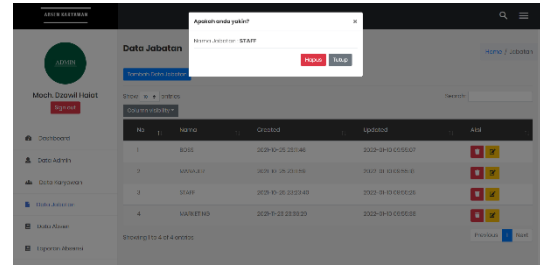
ARSIP KARYAWAN

ADMIN

Moch. Dzawil Halet

Sign out

Dashboard

Data Admin

Data Karyawan

Data Jabatan

Data Absen

Laporan Absensi

Data Jabatan

Tambah Data Jabatan

Show 10 entries

Column visibility

Search:

Home / Jabatan

Apakah anda yakin?

×

Nama Jabatan : STAFF

Hapus

Tutup

| No | Nama | Created | Updated | Aksi |
|---|---|---|---|---|
| 1 | BOSS | 2021-10-25 22:17:46 | 2022-01-10 00:50:07 | |
| 2 | MANAJER | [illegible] | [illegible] | |
| 3 | STAFF | 2021-10-25 22:23:40 | 2022-01-10 00:50:25 | |
| 4 | MARKETING | 2021-11-22 23:33:23 | 2022-01-10 00:50:33 | |

Showing 1 to 4 of 4 entries

Previous 1 Next